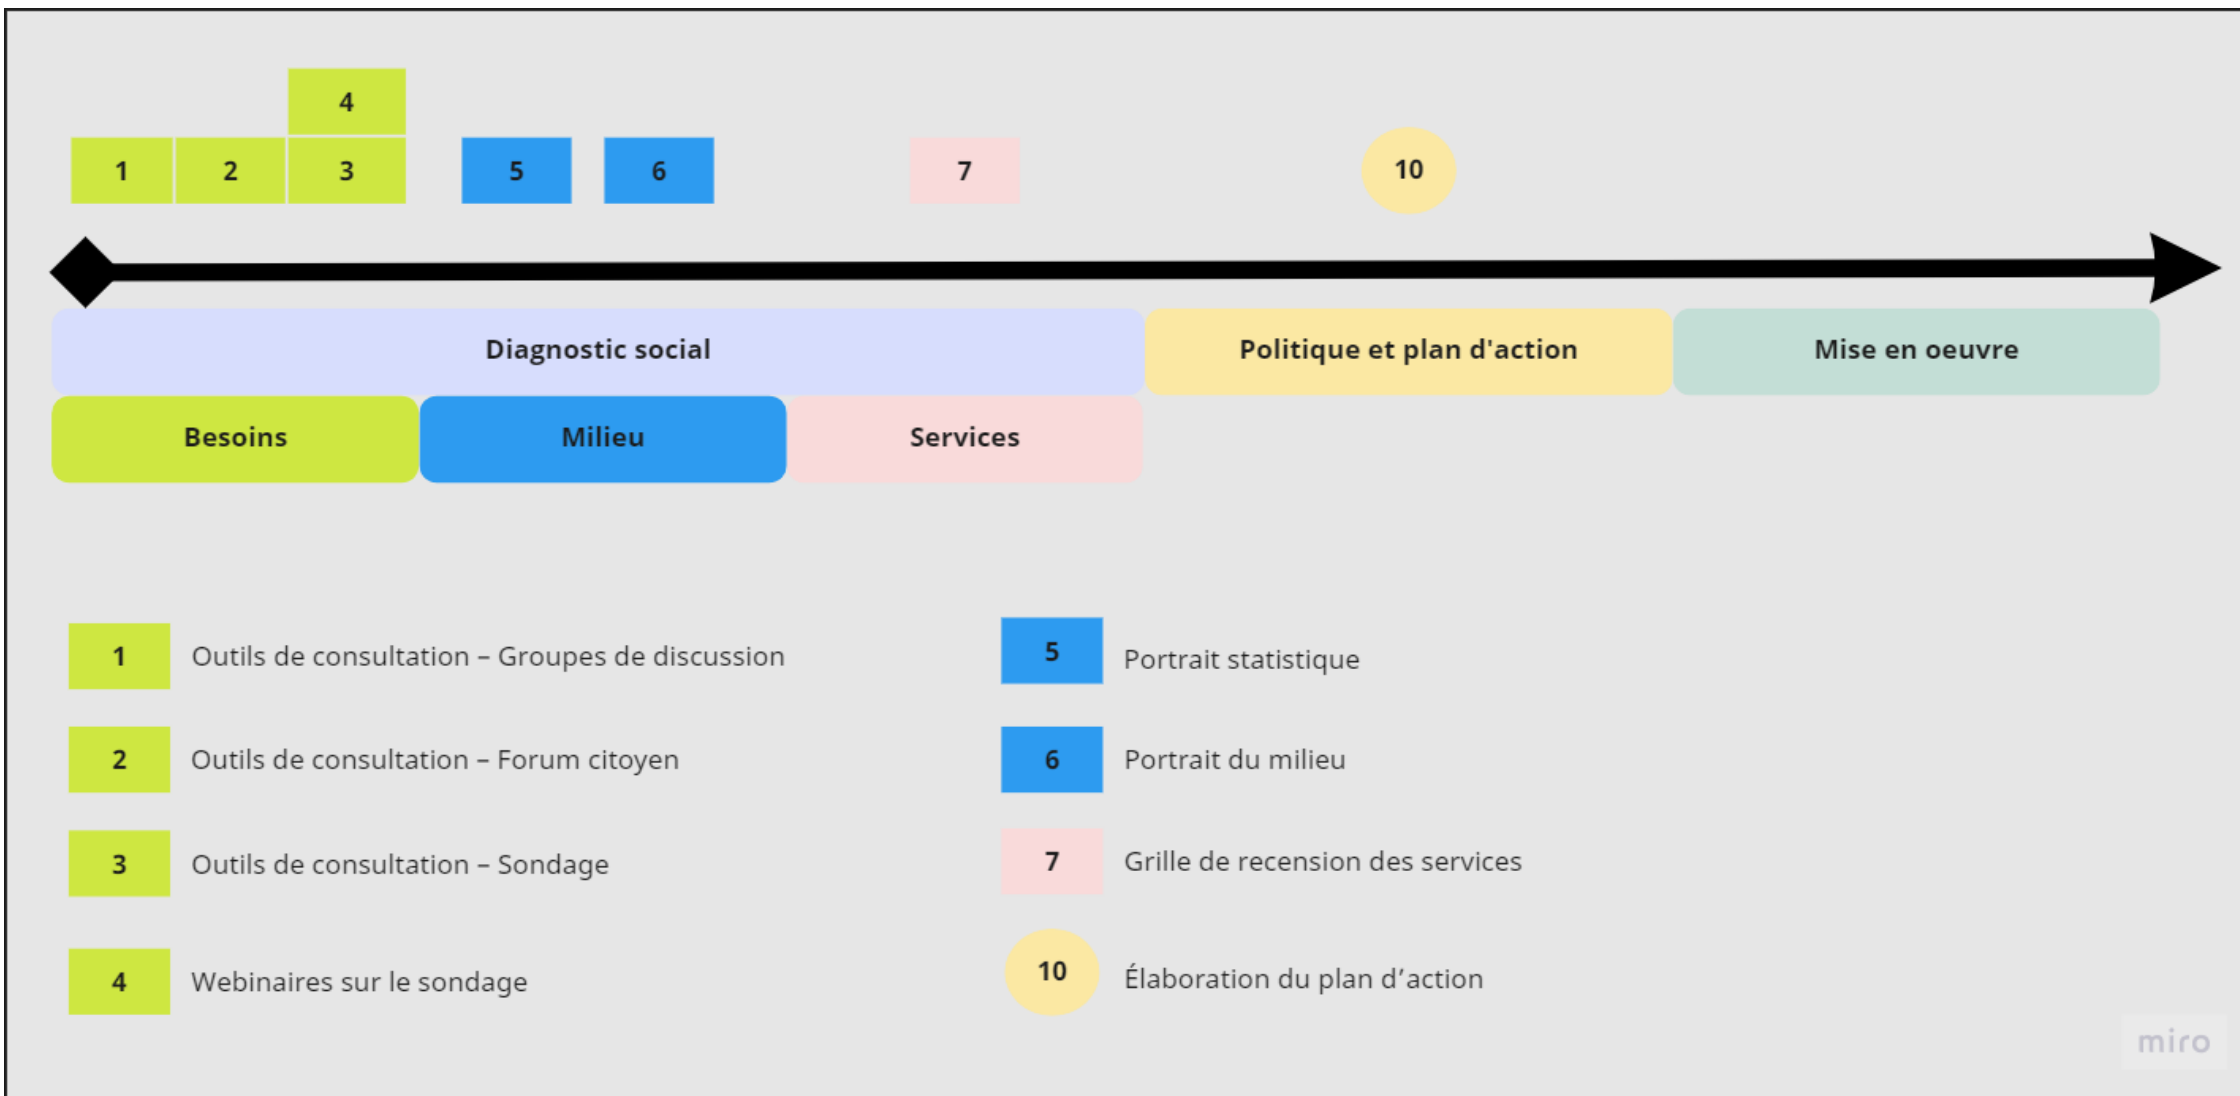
4

1 2 3 5 6 7 10

Diagnostic social

Politique et plan d'action

Mise en oeuvre

Besoins

Milieu

Services

1 Outils de consultation – Groupes de discussion

2 Outils de consultation – Forum citoyen

3 Outils de consultation – Sondage

4 Webinaires sur le sondage

5 Portrait statistique

6 Portrait du milieu

7 Grille de recension des services

10 Élaboration du plan d'action

miro